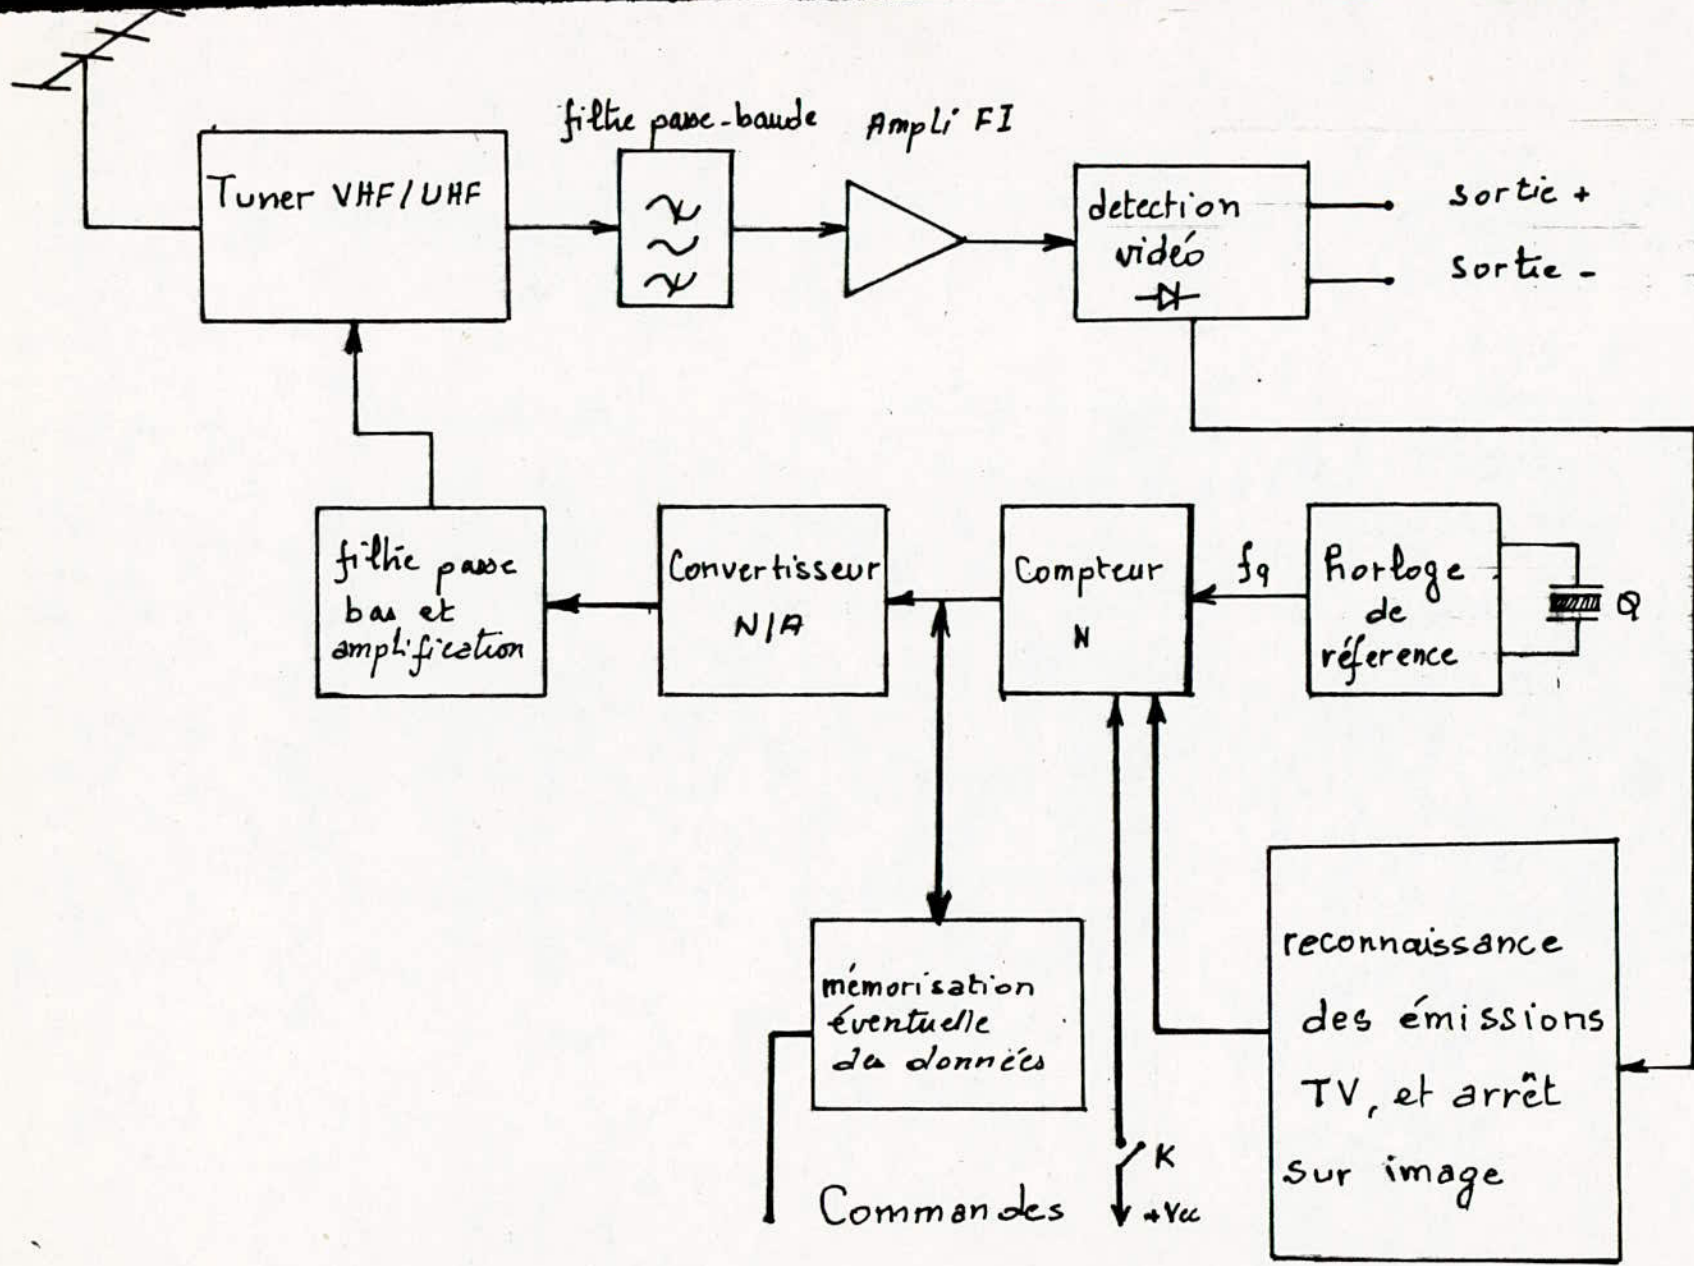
filtre passe-bande

Ampli FI

Tuner VHF/UHF

detection vidéo

sortie +

sortie -

filtre passe bas et amplification

Convertisseur N/A

Compteur N

$f_q$

horloge de réference

Q

mémorisation éventuelle des données

Commandes

K

+Vcc

reconnaissance des émissions TV, et arrêt sur image